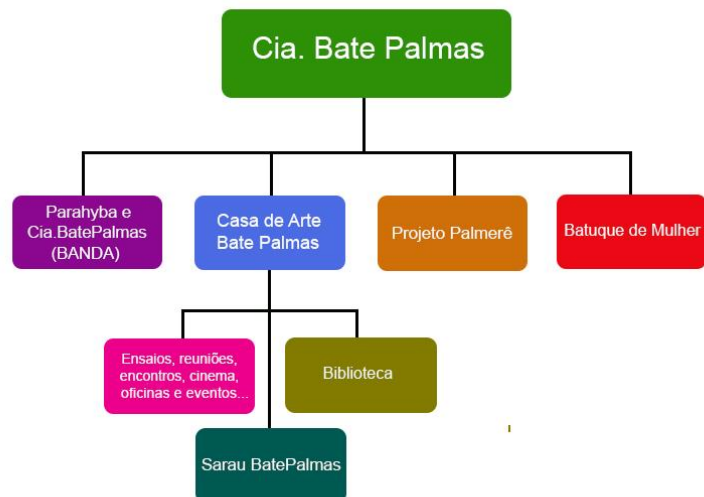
Cia. Bate Palmas

Parahyba e Cia.BatePalmas (BANDA)

Casa de Arte Bate Palmas

Projeto Palmerê

Batuque de Mulher

Ensaios, reuniões, encontros, cinema, oficinas e eventos...

Biblioteca

Sarau BatePalmas